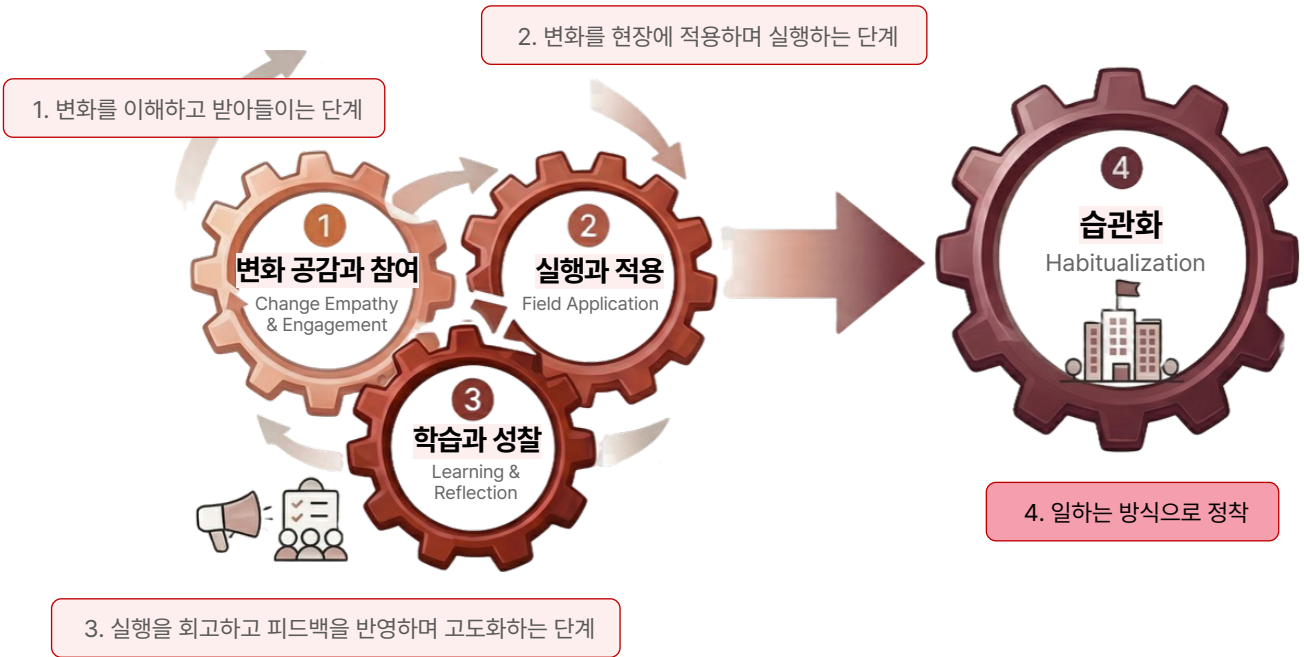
2. 변화를 현장에 적용하며 실행하는 단계

1. 변화를 이해하고 받아들이는 단계

1
변화 공감과 참여
Change Empathy & Engagement

2
실행과 적용
Field Application

3
학습과 성찰
Learning & Reflection

4
습관화
Habitualization

4. 일하는 방식으로 정착

3. 실행을 회고하고 피드백을 반영하며 고도화하는 단계